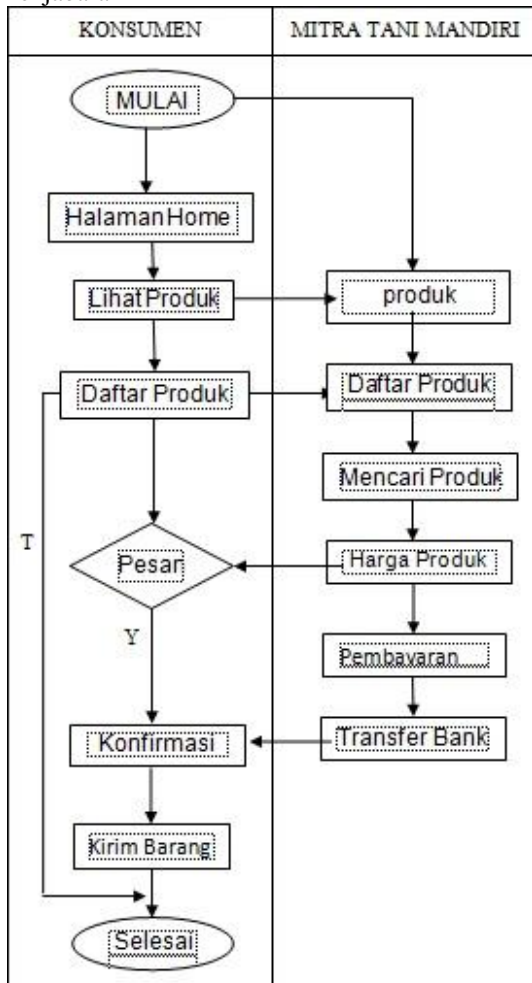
KONSUMEN

MITRA TANI MANDIRI

MULAI

Halaman Home

Lihat Produk

produk

Daftar Produk

Daftar Produk

Mencari Produk

T

Pesan

Harga Produk

Y

Pembayaran

Konfirmasi

Transfer Bank

Kirim Barang

Selesai